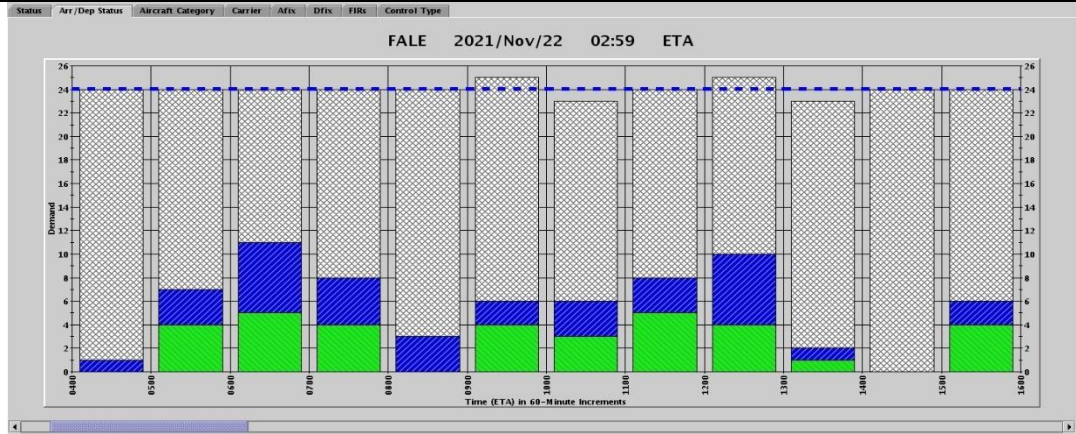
Status | Arr/Dep Status | Aircraft Category | Carrier | Afix | Dfix | FIRs | Control Type

FALE 2021/Nov/22 02:59 ETA

Demand

26
24
22
20
18
16
14
12
10
8
6
4
2
0

0400 0500 0600 0700 0800 0900 1000 1100 1200 1300 1400 1500 1600

Time (ETA) in 60-Minute Increments